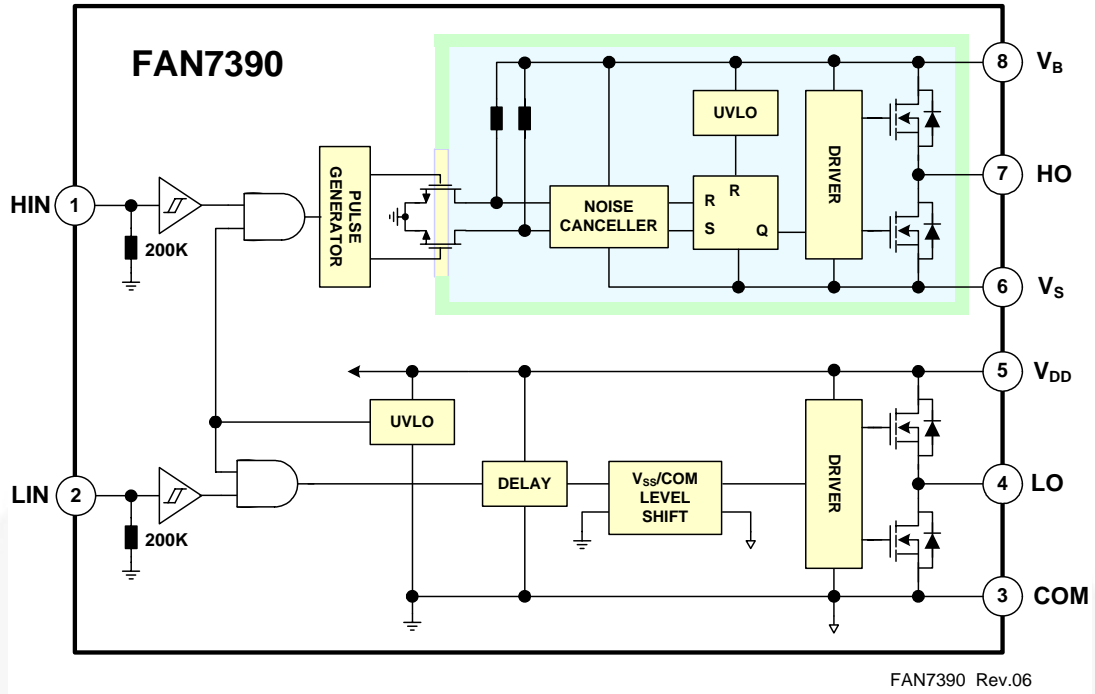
FAN7390

HIN 1

200K

PULSE GENERATOR

NOISE CANCELLER

UVLO

R

R

S

Q

DRIVER

8 $V_B$

7 HO

6 $V_S$

5 $V_{DD}$

UVLO

LIN 2

200K

DELAY

$V_{SS}$/COM LEVEL SHIFT

DRIVER

4 LO

3 COM

FAN7390 Rev.06